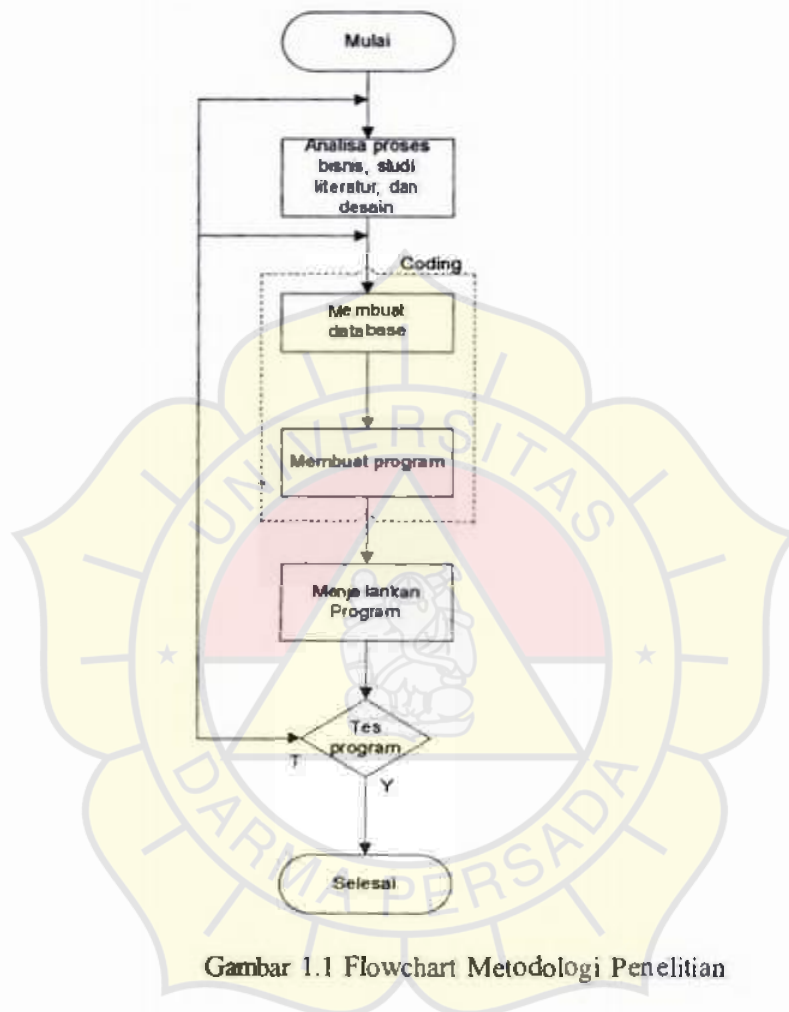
Mulai

Analisa proses bisnis, studi literatur, dan desain

Coding

Membuat database

Membuat program

Menjalankan Program

Tes program

T

Y

Selesai

UNIVERSITAS DARMA PERSADA

Gambar 1.1 Flowchart Metodologi Penelitian